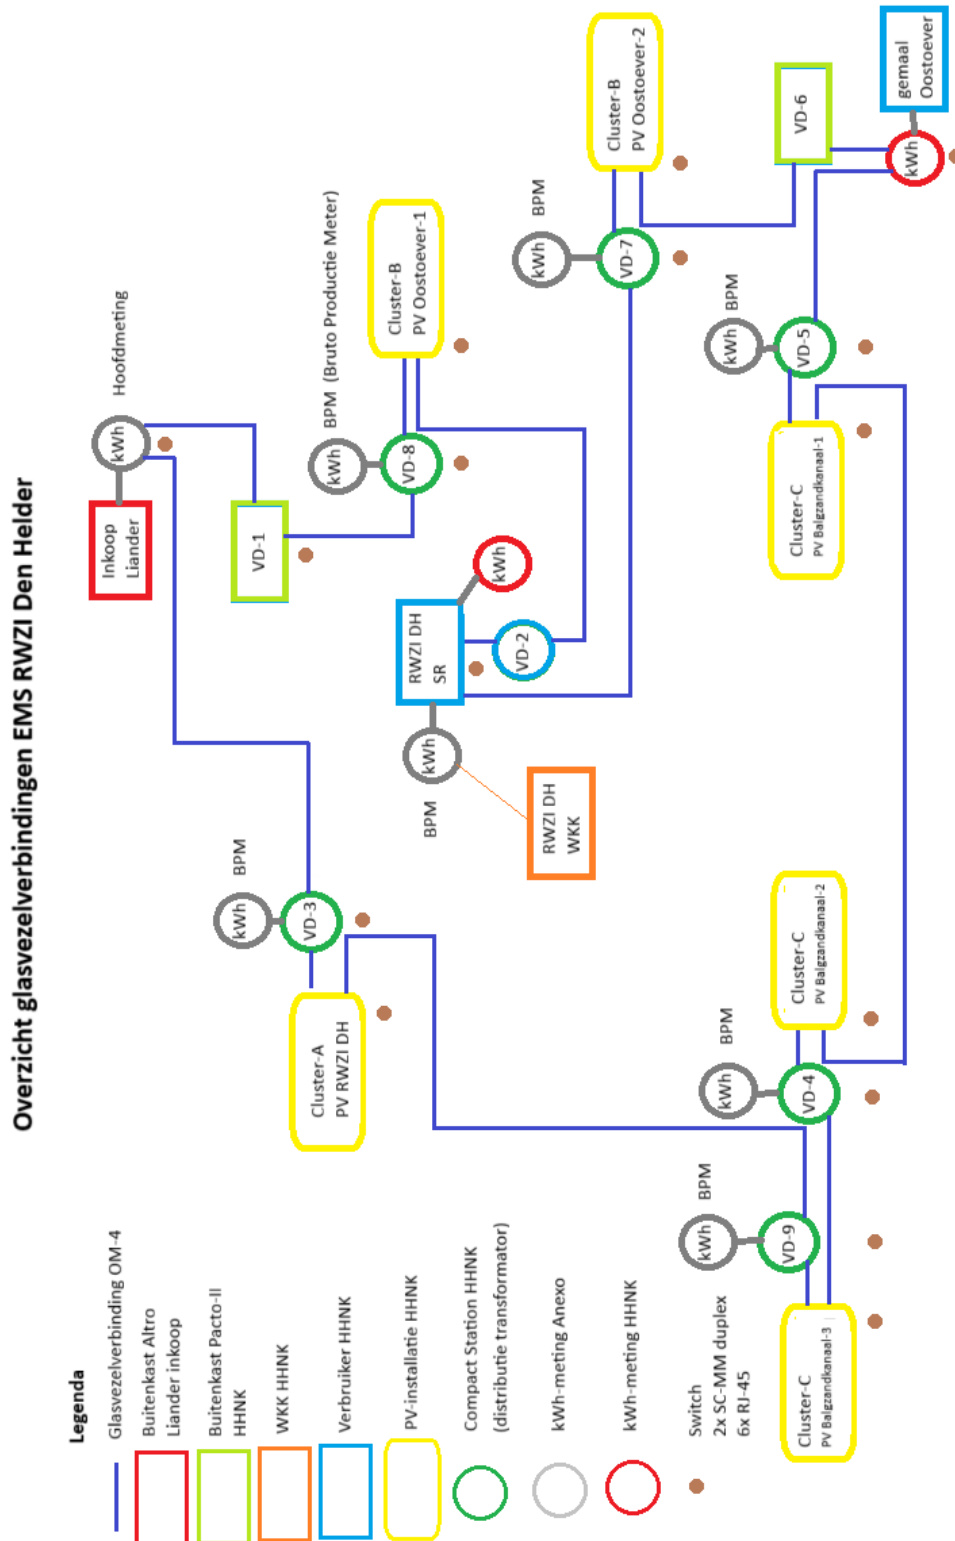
Overzicht glasvezelverbindingen EMS RWZI Den Helder

Legenda
Glasvezelverbinding OM-4
Buitenkast Altro Liander inkoop
Buitenkast Pacto-II HHNK
WKK HHNK
Verbruiker HHNK
PV-installatie HHNK
Compact Station HHNK (distributie transformator)
kWh-meting Anexo
kWh-meting HHNK
Switch 2x SC-MM duplex 6x RJ-45

Inkoop Liander
kWh
Hoofdmeting
VD-1
BPM (Bruto Productie Meter)
kWh
VD-8
Cluster-B PV Oostoever-1
RWZI DH SR
kWh
VD-2
kWh
BPM
RWZI DH WKK
BPM
kWh
VD-7
Cluster-B PV Oostoever-2
VD-6
kWh
gemaal Oostoever
BPM
kWh
VD-5
Cluster-C PV Balgzandkanaal-1
BPM
kWh
VD-3
Cluster-A PV RWZI DH
Cluster-C PV Balgzandkanaal-2
BPM
kWh
VD-4
BPM
kWh
VD-9
Cluster-C PV Balgzandkanaal-3